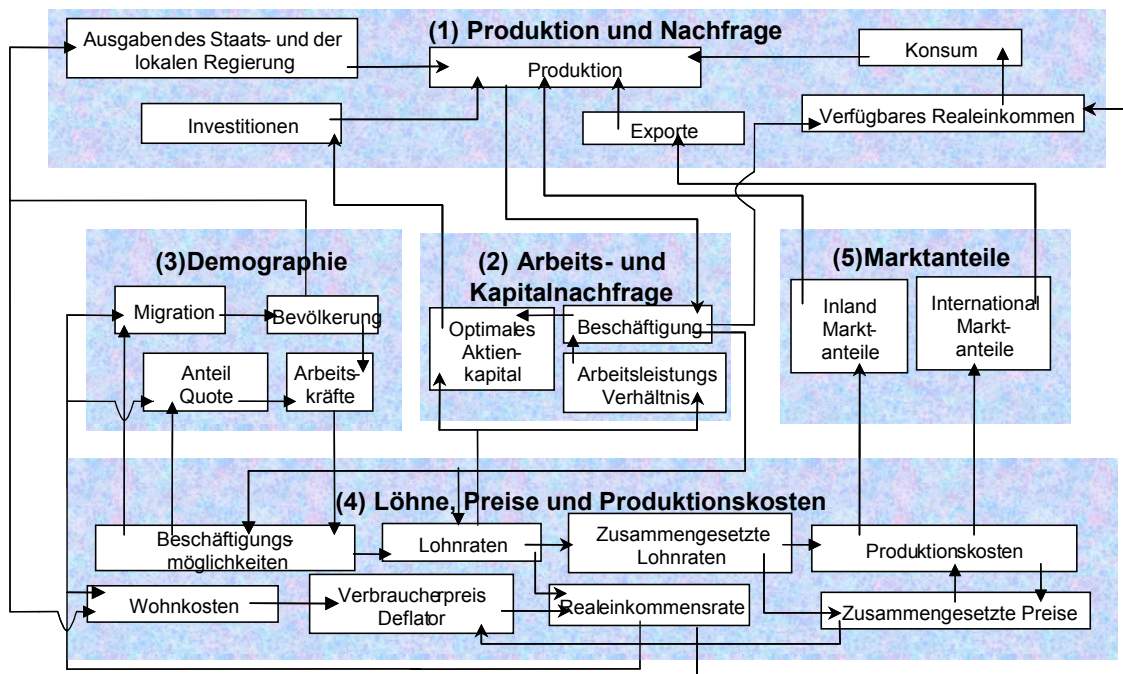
(1) Produktion und Nachfrage

Ausgabendes Staats- und der lokalen Regierung

Produktion

Konsum

Investitionen

Exporte

Verfügbares Realeinkommen

(3)Demographie

Migration

Bevölkerung

Anteil Quote

Arbeitskräfte

(2) Arbeits- und Kapitalnachfrage

Optimales Aktienkapital

Beschäftigung

Arbeitsleistungs Verhältnis

(5)Marktanteile

Inland Marktanteile

International Marktanteile

(4) Löhne, Preise und Produktionskosten

Beschäftigungsmöglichkeiten

Lohnraten

Zusammengesetzte Lohnraten

Produktionskosten

Wohnkosten

Verbraucherpreis Deflator

Realeinkommensrate

Zusammengesetzte Preise